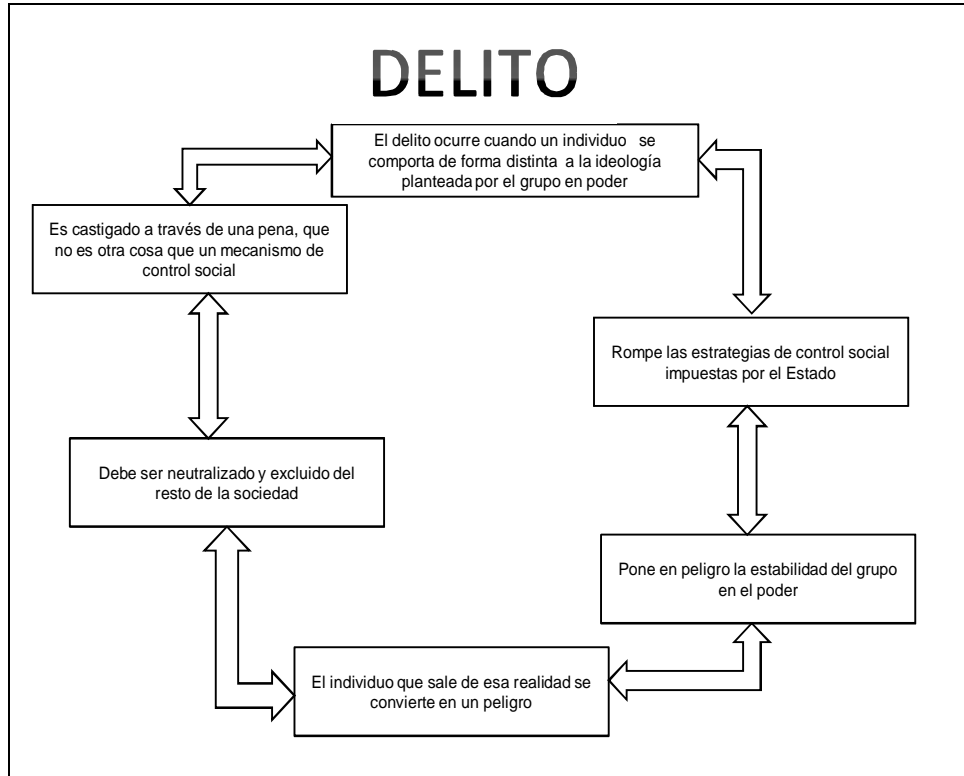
DELITO

El delito ocurre cuando un individuo se comporta de forma distinta a la ideología planteada por el grupo en poder

Rompe las estrategias de control social impuestas por el Estado

Pone en peligro la estabilidad del grupo en el poder

El individuo que sale de esa realidad se convierte en un peligro

Debe ser neutralizado y excluido del resto de la sociedad

Es castigado a través de una pena, que no es otra cosa que un mecanismo de control social